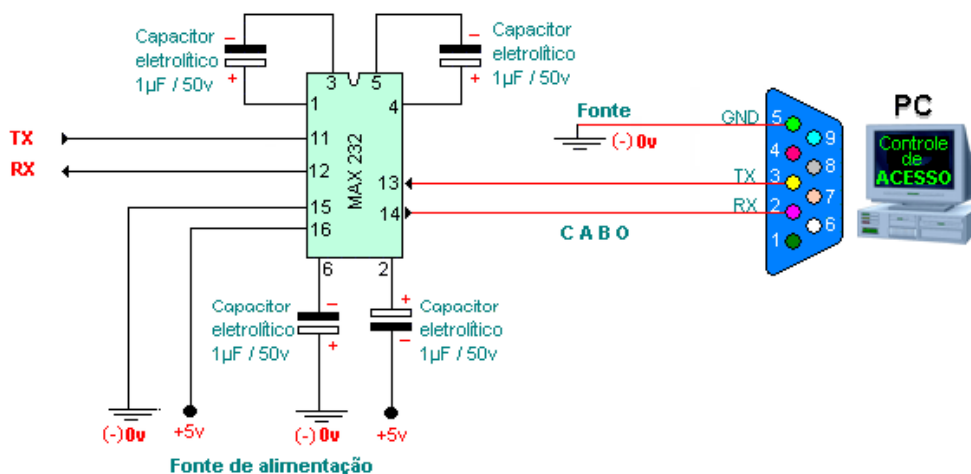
Capacitor eletrolítico 1µF / 50v
–
+

Capacitor eletrolítico 1µF / 50v
–
+

3 5
1
4
11
12
15
16
13
14
6 2
MAX 232

TX
RX

Fonte
(-) 0v

GND 5
4
3
TX
RX 2
1
9
8
7
6

CABO

PC
Controle de ACESSO

Capacitor eletrolítico 1µF / 50v
–
+

Capacitor eletrolítico 1µF / 50v
+
–

(-)0v
+5v
(-) 0v
+5v

Fonte de alimentação